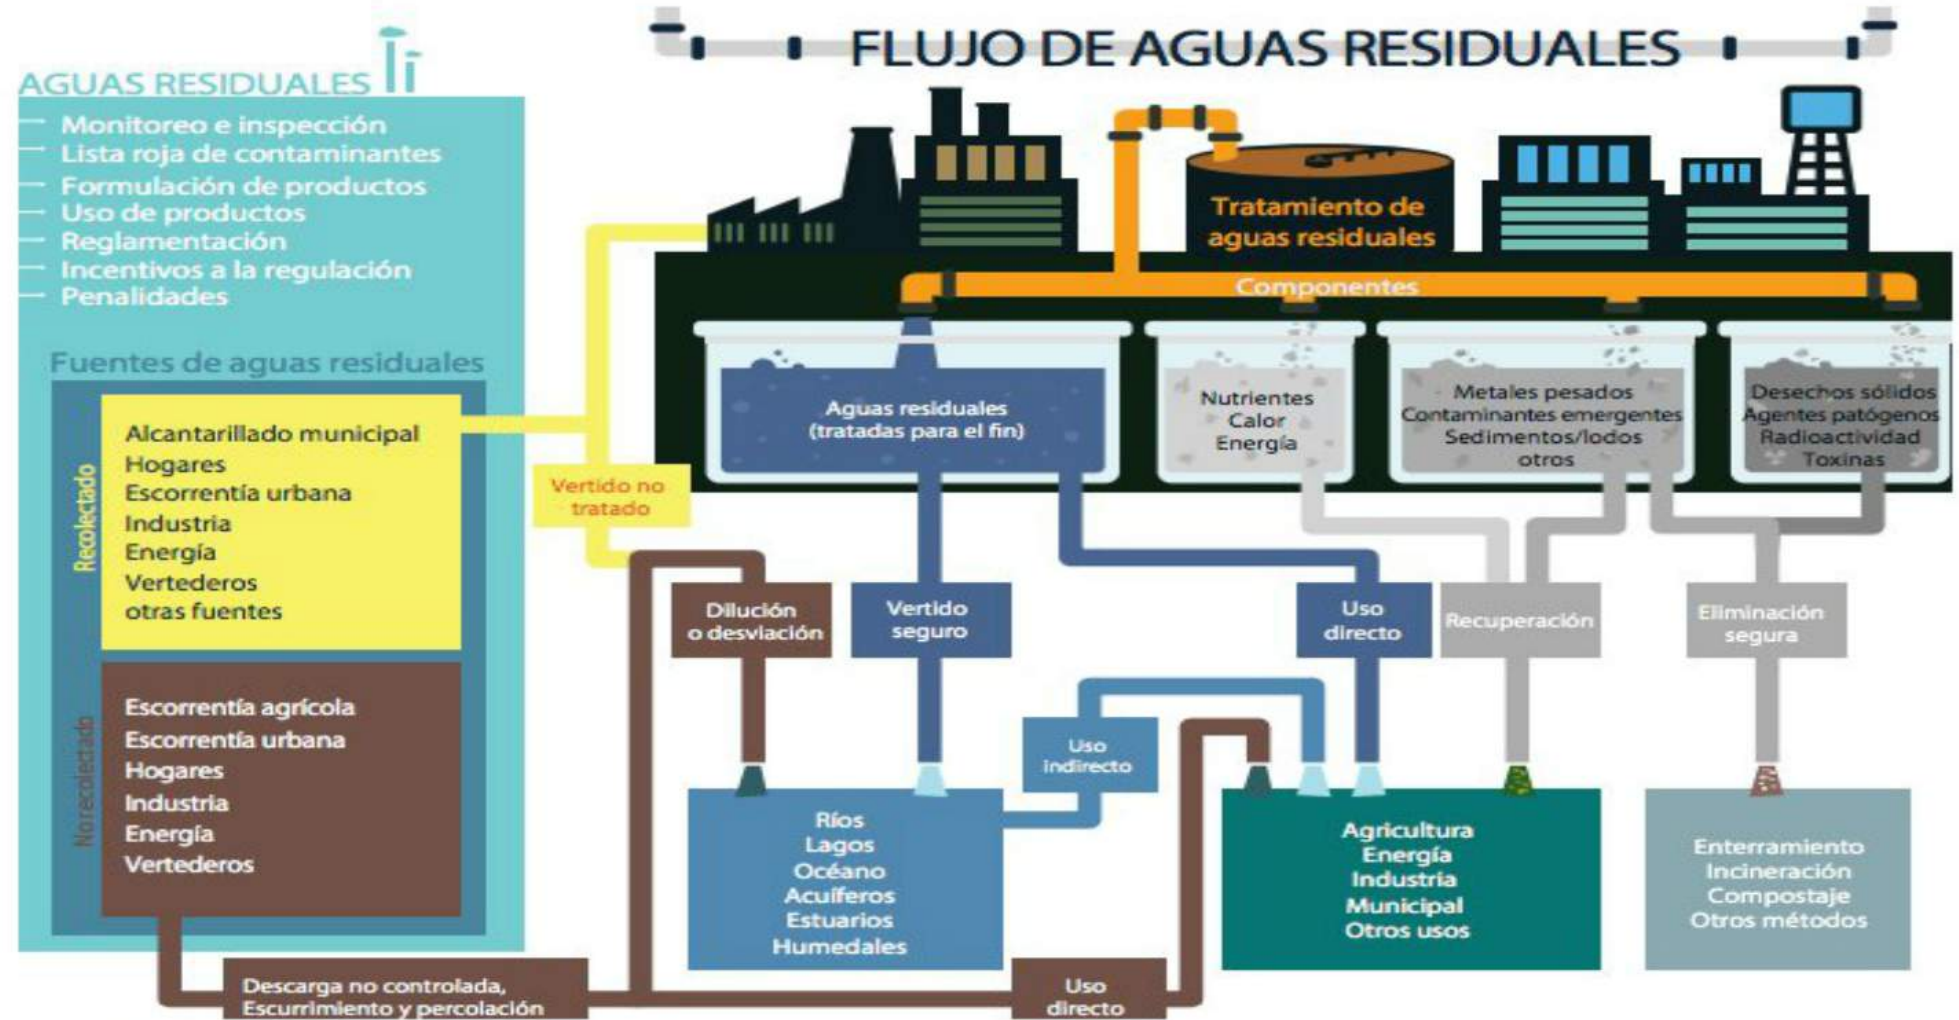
FLUJO DE AGUAS RESIDUALES

AGUAS RESIDUALES

Monitoreo e inspección
Lista roja de contaminantes
Formulación de productos
Uso de productos
Reglamentación
Incentivos a la regulación
Penalidades

Fuentes de aguas residuales

Recolectado

Alcantarillado municipal
Hogares
Escorrentía urbana
Industria
Energía
Vertederos
otras fuentes

No recolectado

Escorrentía agrícola
Escorrentía urbana
Hogares
Industria
Energía
Vertederos

Tratamiento de aguas residuales

Componentes

Aguas residuales (tratadas para el fin)

Nutrientes
Calor
Energía

Metales pesados
Contaminantes emergentes
Sedimentos/lodos
otros

Desechos sólidos
Agentes patógenos
Radioactividad
Toxinas

Vertido no tratado

Dilución o desviación

Vertido seguro

Uso directo

Recuperación

Eliminación segura

Uso indirecto

Ríos
Lagos
Océano
Acuíferos
Estuarios
Humedales

Agricultura
Energía
Industria
Municipal
Otros usos

Enterramiento
Incineración
Compostaje
Otros métodos

Descarga no controlada, Escurrimiento y percolación

Uso directo